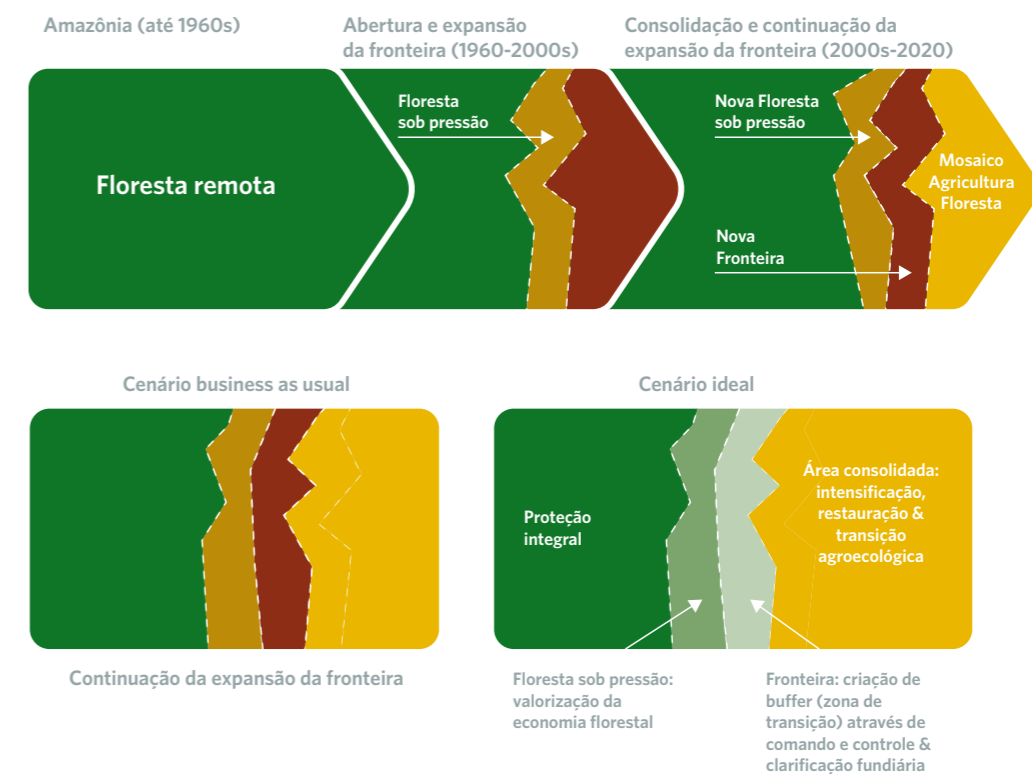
Amazônia (até 1960s)

Abertura e expansão da fronteira (1960-2000s)

Consolidação e continuação da expansão da fronteira (2000s-2020)

Floresta remota

Floresta sob pressão

Nova Floresta sob pressão

Mosaico Agricultura Floresta

Nova Fronteira

Cenário business as usual

Cenário ideal

Proteção integral

Área consolidada: intensificação, restauração & transição agroecológica

Continuação da expansão da fronteira

Floresta sob pressão: valorização da economia florestal

Fronteira: criação de buffer (zona de transição) através de comando e controle & clarificação fundiária